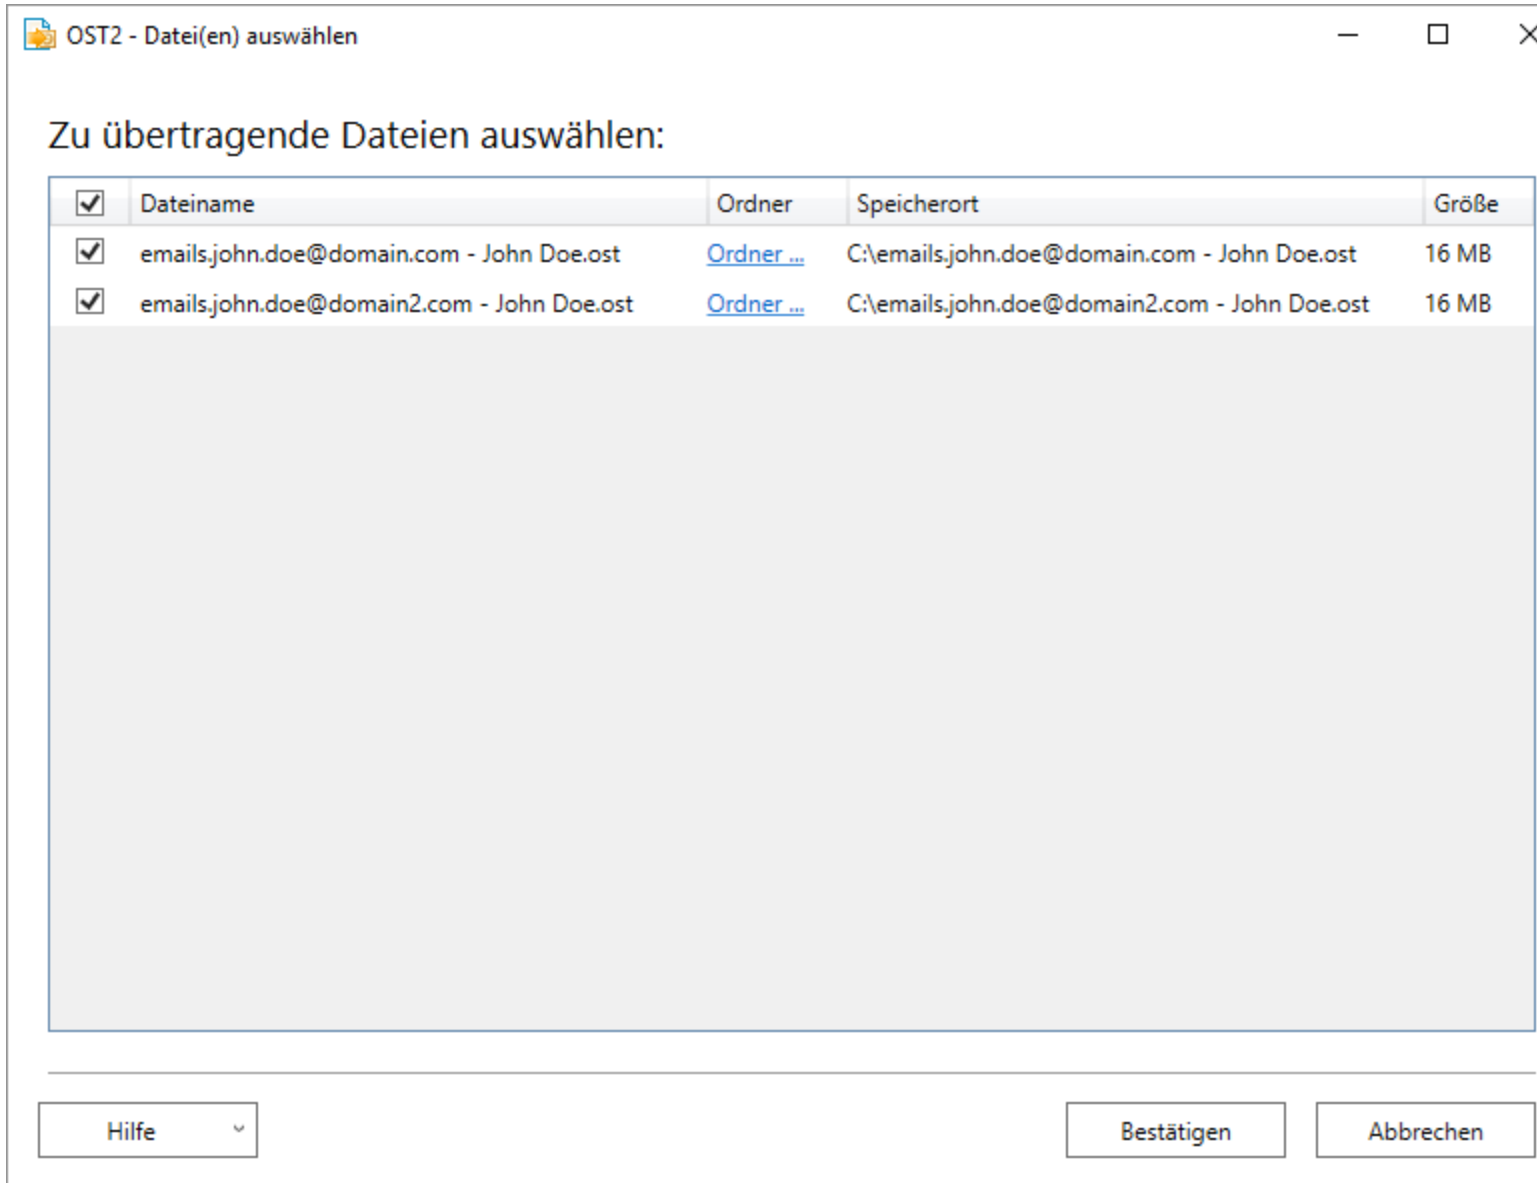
OST2 - Datei(en) auswählen

Zu übertragende Dateien auswählen:

| | Dateiname | Ordner | Speicherort | Größe |
|---|---|---|---|---|
| | emails.john.doe@domain.com - John Doe.ost | Ordner ... | C:\emails.john.doe@domain.com - John Doe.ost | 16 MB |
| | emails.john.doe@domain2.com - John Doe.ost | Ordner ... | C:\emails.john.doe@domain2.com - John Doe.ost | 16 MB |

Hilfe

Bestätigen

Abbrechen